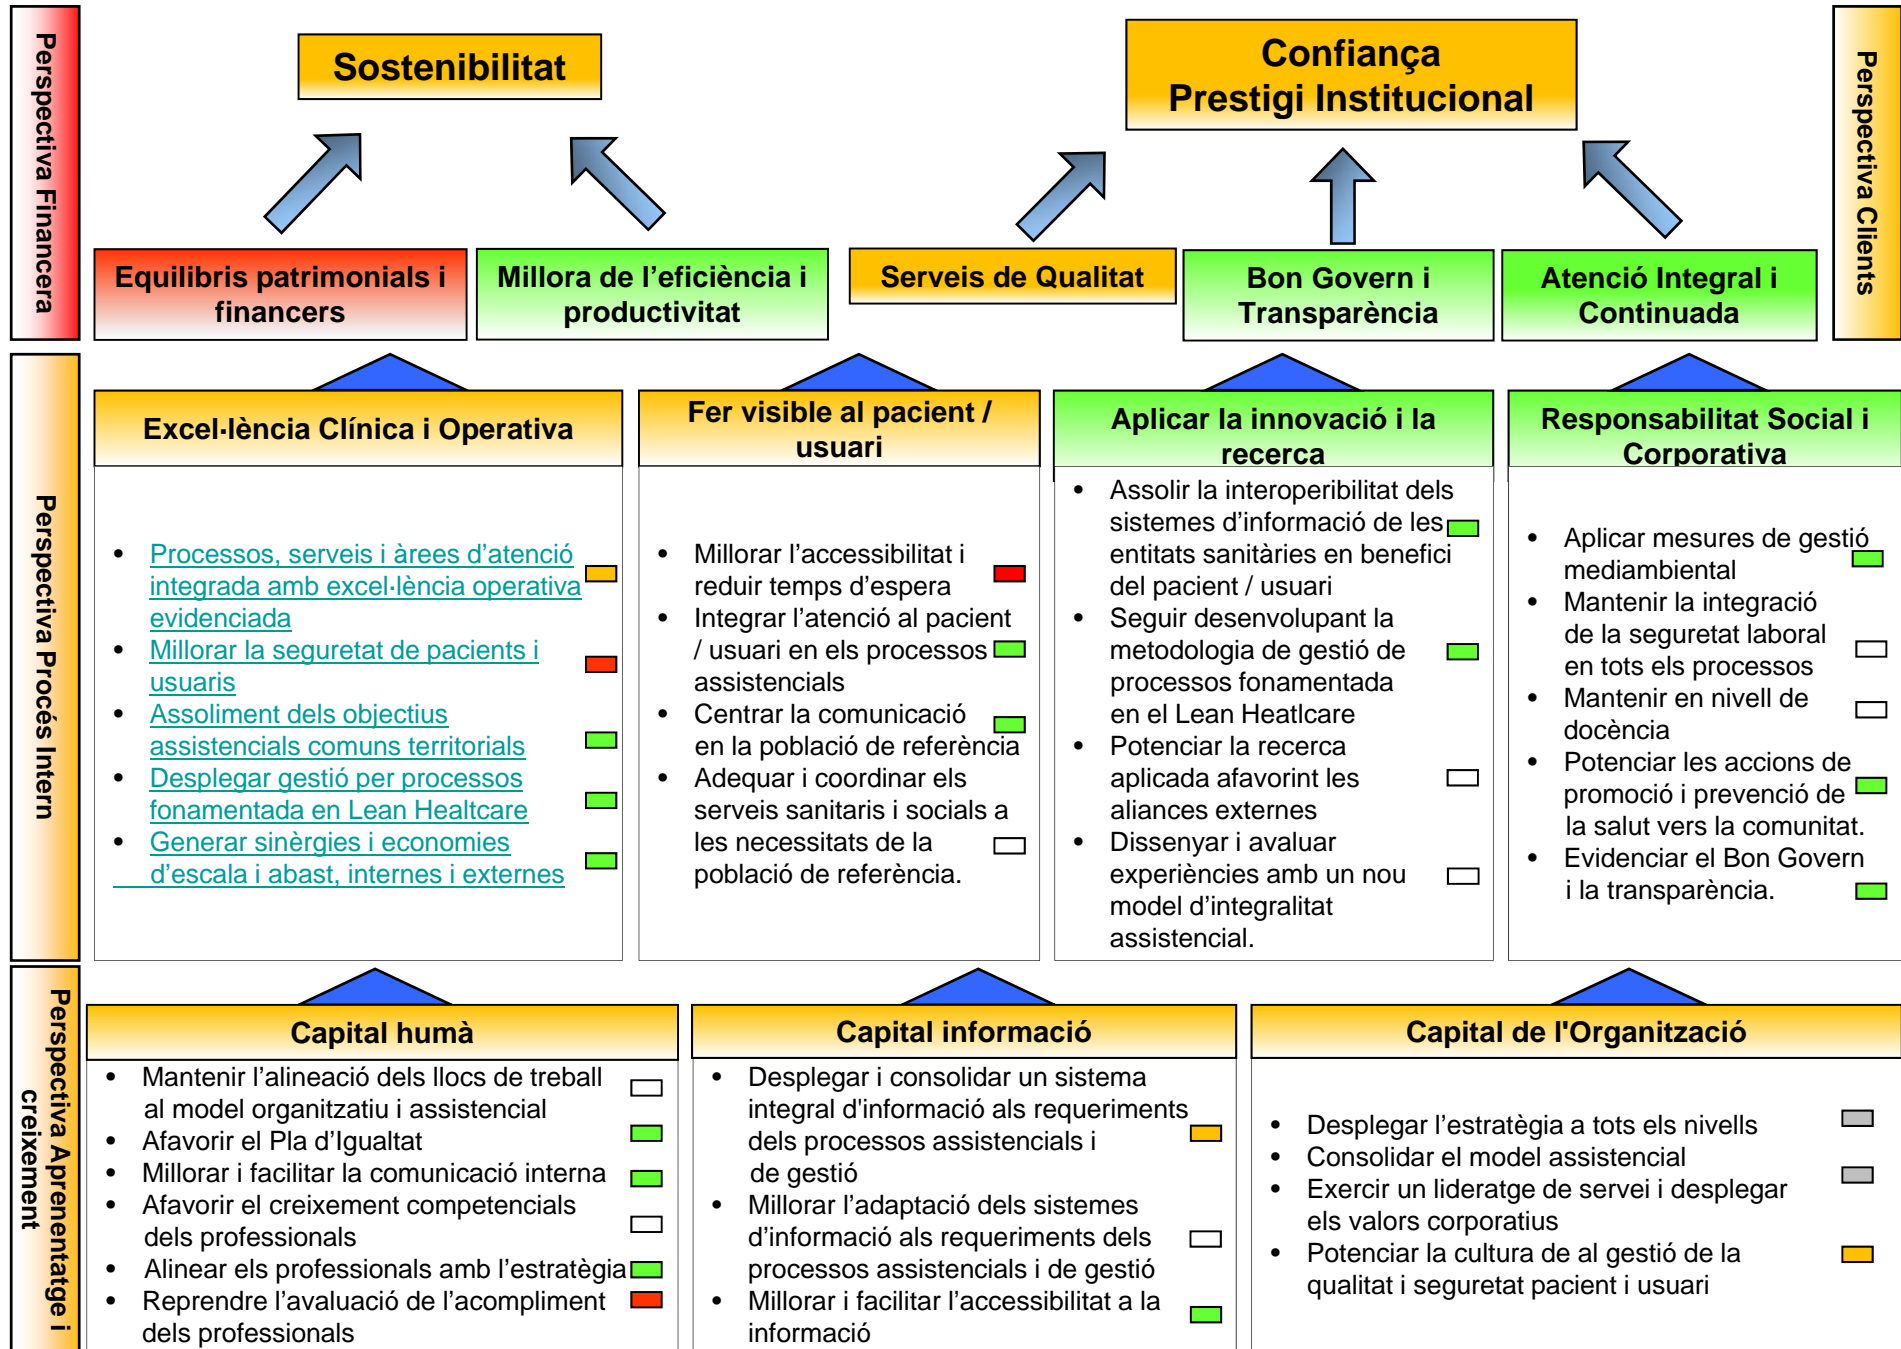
Perspectiva Financera

Sostenibilitat

Confiança
Prestigi Institucional

Perspectiva Clients

Equilibris patrimonials i financers

Millora de l'eficiència i productivitat

Serveis de Qualitat

Bon Govern i Transparència

Atenció Integral i Continuada

Perspectiva Procés Intern

Excel·lència Clínica i Operativa

- Processos, serveis i àrees d'atenció integrada amb excel·lència operativa evidenciada
- Millorar la seguretat de pacients i usuaris
- Assoliment dels objectius assistencials comuns territorials
- Desplegar gestió per processos fonamentada en Lean Healtcare
- Generar sinèrgies i economies d'escala i abast, internes i externes

Fer visible al pacient / usuari

- Millorar l'accessibilitat i reduir temps d'espera
- Integrar l'atenció al pacient / usuari en els processos assistencials
- Centrar la comunicació en la població de referència
- Adequar i coordinar els serveis sanitaris i socials a les necessitats de la població de referència.

Aplicar la innovació i la recerca

- Assolir la interoperibilitat dels sistemes d'informació de les entitats sanitàries en benefici del pacient / usuari
- Seguir desenvolupant la metodologia de gestió de processos fonamentada en el Lean Heatlcare
- Potenciar la recerca aplicada afavorint les aliances externes
- Dissenyar i avaluar experiències amb un nou model d'integralitat assistencial.

Responsabilitat Social i Corporativa

- Aplicar mesures de gestió mediambiental
- Mantenir la integració de la seguretat laboral en tots els processos
- Mantenir en nivell de docència
- Potenciar les accions de promoció i prevenció de la salut vers la comunitat.
- Evidenciar el Bon Govern i la transparència.

Perspectiva Aprenentatge i creixement

Capital humà

- Mantenir l'alineació dels llocs de treball al model organitzatiu i assistencial
- Afavorir el Pla d'Igualtat
- Millorar i facilitar la comunicació interna
- Afavorir el creixement competencials dels professionals
- Alinear els professionals amb l'estratègia
- Reprendre l'avaluació de l'acompliment dels professionals

Capital informació

- Desplegar i consolidar un sistema integral d'informació als requeriments dels processos assistencials i de gestió
- Millorar l'adaptació dels sistemes d'informació als requeriments dels processos assistencials i de gestió
- Millorar i facilitar l'accessibilitat a la informació

Capital de l'Organització

- Desplegar l'estratègia a tots els nivells
- Consolidar el model assistencial
- Exercir un lideratge de servei i desplegar els valors corporatius
- Potenciar la cultura de al gestió de la qualitat i seguretat pacient i usuari